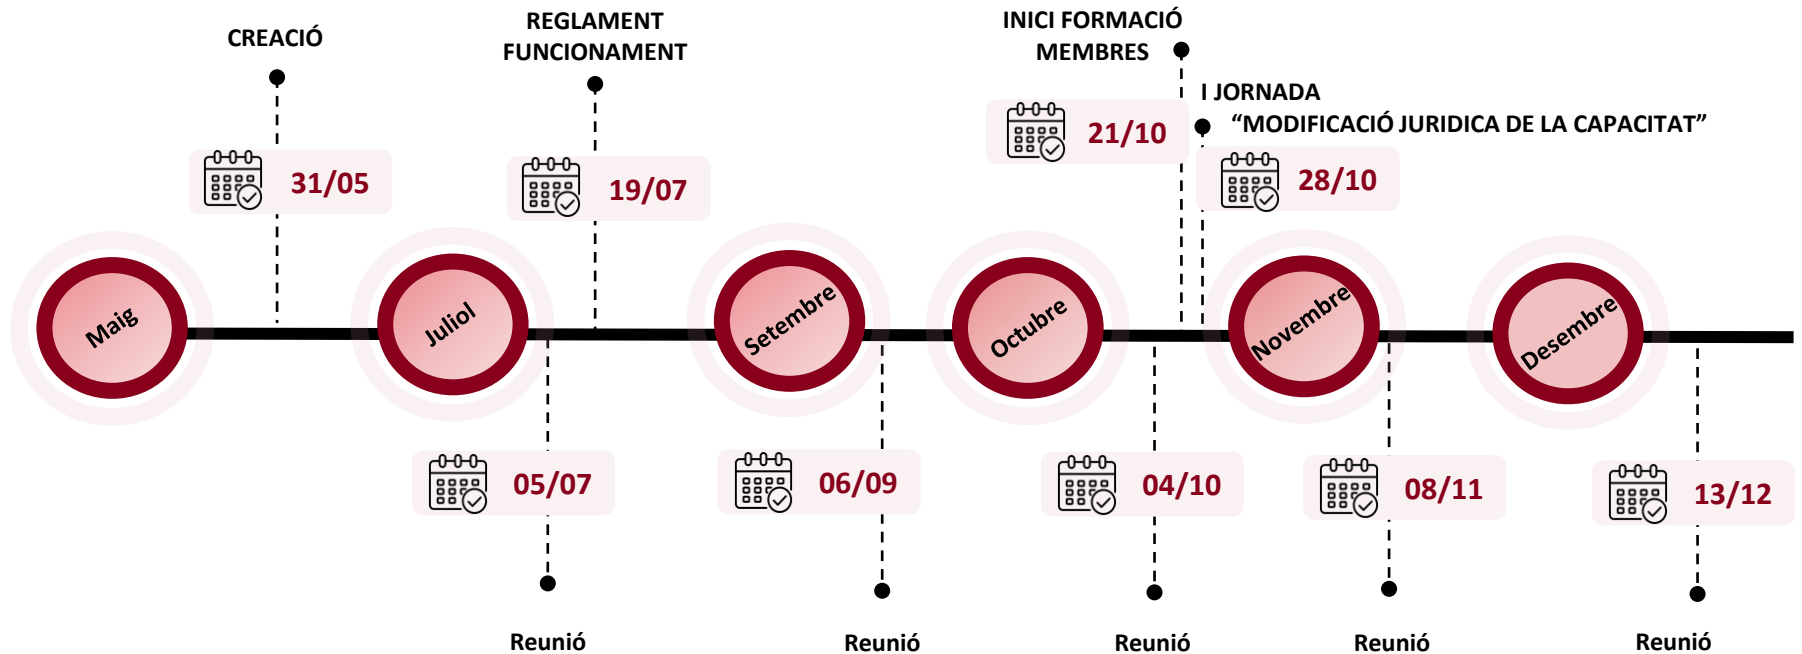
CREACIÓ

31/05

REGLAMENT FUNCIONAMENT

19/07

INICI FORMACIÓ MEMBRES

21/10

I JORNADA
“MODIFICACIÓ JURIDICA DE LA CAPACITAT”

28/10

Maig

Juliol

Setembre

Octubre

Novembre

Desembre

05/07

Reunió

06/09

Reunió

04/10

Reunió

08/11

Reunió

13/12

Reunió